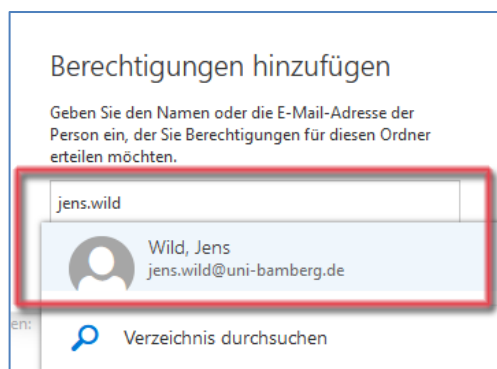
Berechtigungen hinzufügen

Geben Sie den Namen oder die E-Mail-Adresse der Person ein, der Sie Berechtigungen für diesen Ordner erteilen möchten.

jens.wild

Wild, Jens
jens.wild@uni-bamberg.de

en:

Verzeichnis durchsuchen